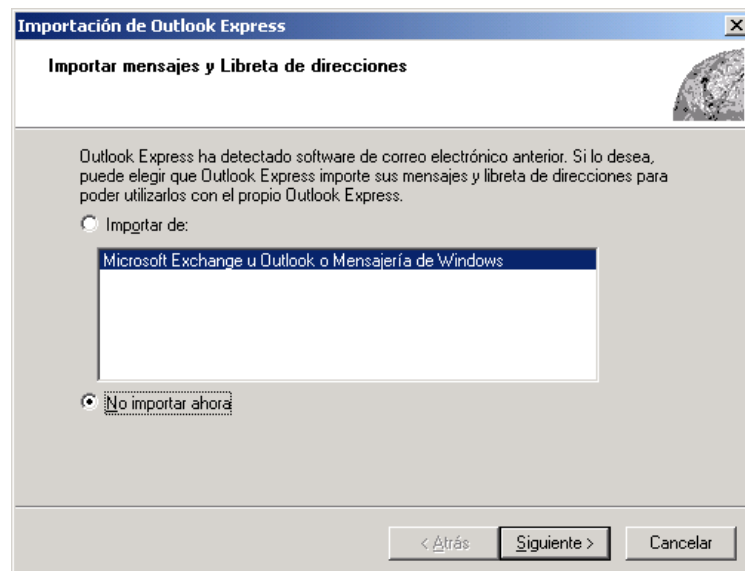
Importación de Outlook Express

Importar mensajes y Libreta de direcciones

Outlook Express ha detectado software de correo electrónico anterior. Si lo desea, puede elegir que Outlook Express importe sus mensajes y libreta de direcciones para poder utilizarlos con el propio Outlook Express.

Importar de:

Microsoft Exchange u Outlook o Mensajería de Windows

No importar ahora

< Atrás

Siguiente >

Cancelar